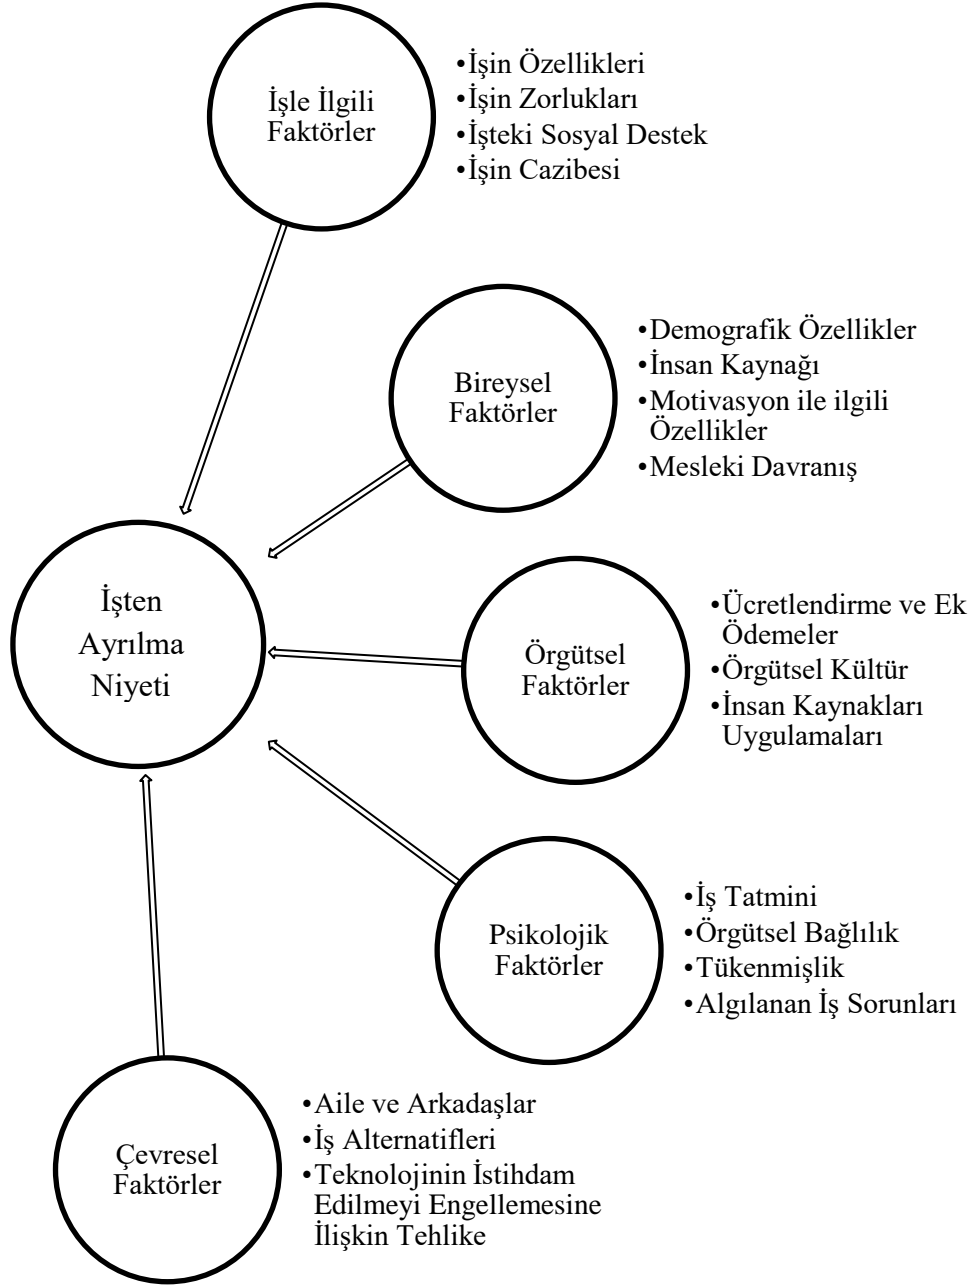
İşle İlgili Faktörler

•İşin Özellikleri
•İşin Zorlukları
•İşteki Sosyal Destek
•İşin Cazibesi

Bireysel Faktörler

•Demografik Özellikler
•İnsan Kaynağı
•Motivasyon ile ilgili Özellikler
•Mesleki Davranış

İşten Ayrılma Niyeti

Örgütsel Faktörler

•Ücretlendirme ve Ek Ödemeler
•Örgütsel Kültür
•İnsan Kaynakları Uygulamaları

Psikolojik Faktörler

•İş Tatmini
•Örgütsel Bağlılık
•Tükenmişlik
•Algılanan İş Sorunları

Çevresel Faktörler

•Aile ve Arkadaşlar
•İş Alternatifleri
•Teknolojinin İstihdam Edilmeyi Engellemesine İlişkin Tehlike